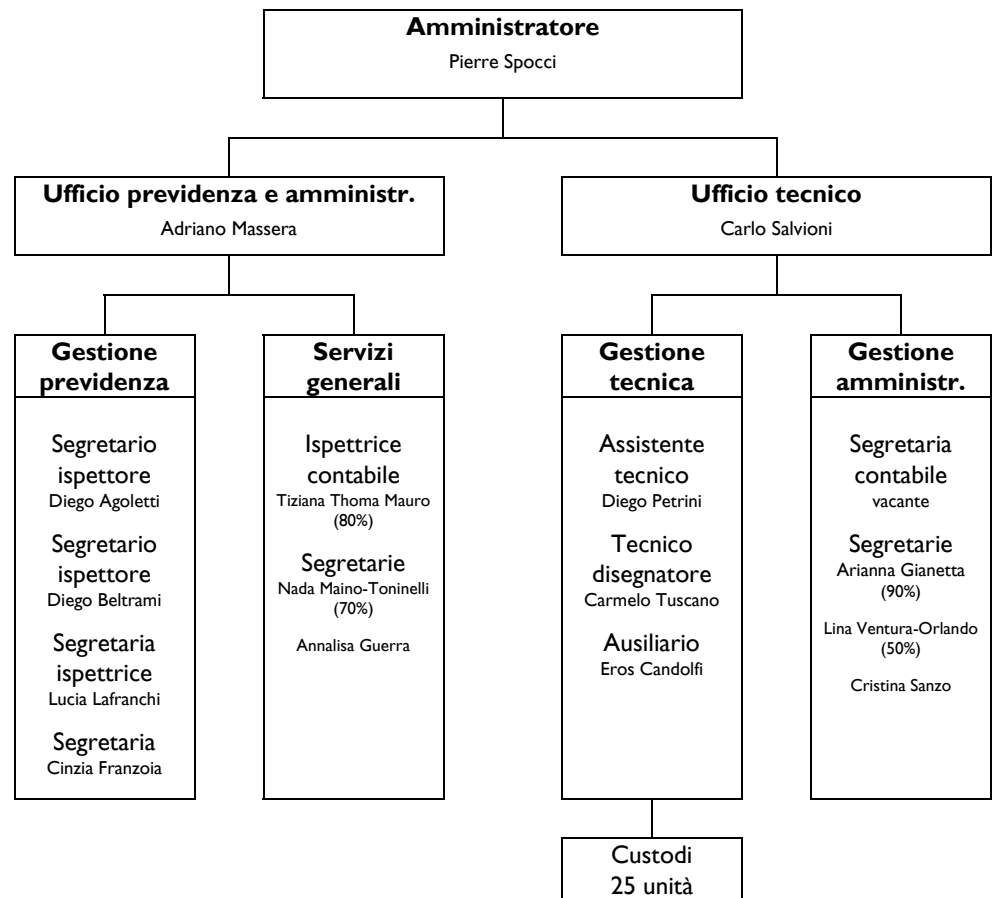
Amministratore
Pierre Spocci

Ufficio previdenza e amministr.
Adriano Massera

Ufficio tecnico
Carlo Salvioni

Gestione previdenza

Segretario ispettore
Diego Agoletti

Segretario ispettore
Diego Beltrami

Segretaria ispettrice
Lucia Lafranchi

Segretaria
Cinzia Franzoia

Servizi generali

Ispettrice contabile
Tiziana Thoma Mauro (80%)

Segretarie
Nada Maino-Toninelli (70%)

Annalisa Guerra

Gestione tecnica

Assistente tecnico
Diego Petrini

Tecnico disegnatore
Carmelo Tuscano

Ausiliario
Eros Candolfi

Gestione amministr.

Segretaria contabile
vacante

Segretarie
Arianna Gianetta (90%)

Lina Ventura-Orlando (50%)

Cristina Sanzo

Custodi
25 unità